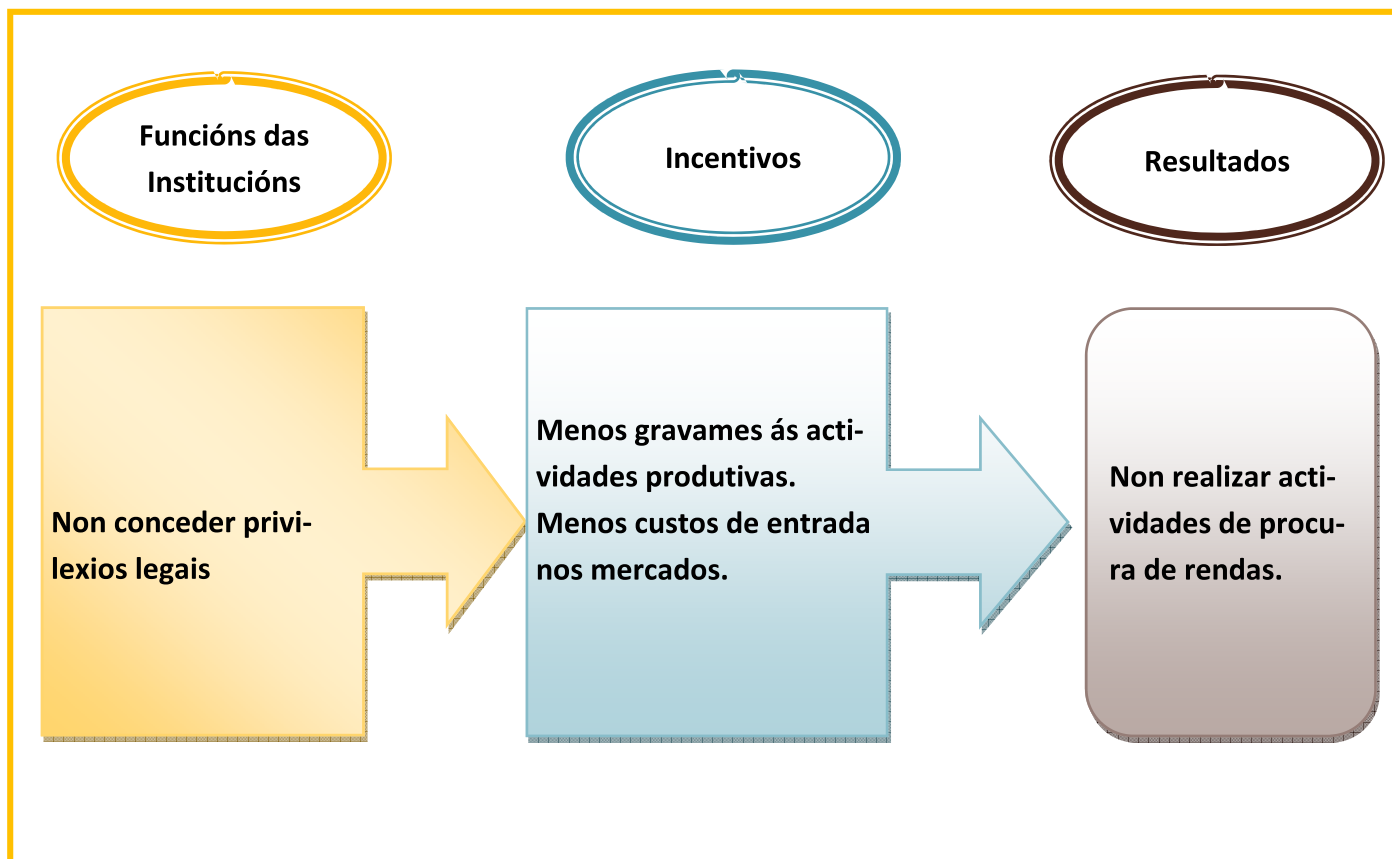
Funcións das Institucións

Incentivos

Resultados

Non conceder privilexios legais

Menos gravames ás actividades produtivas.
Menos custos de entrada nos mercados.

Non realizar actividades de procura de rendas.